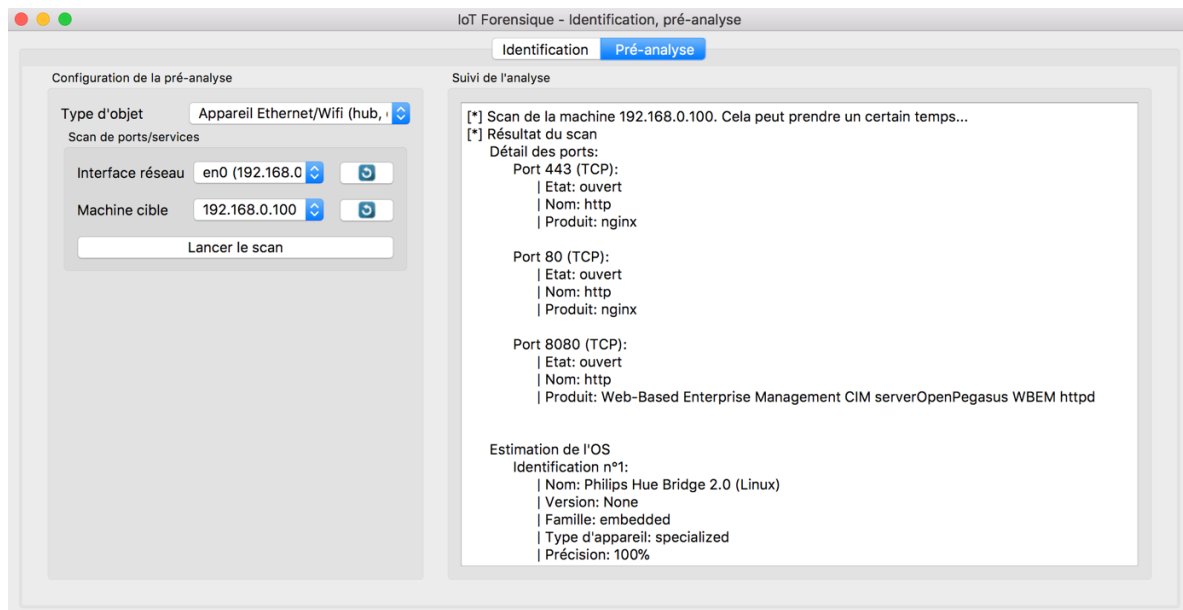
IoT Forensique - Identification, pré-analyse

Identification Pré-analyse

Configuration de la pré-analyse

Type d'objet Appareil Ethernet/Wifi (hub, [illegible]

Scan de ports/services

Interface réseau en0 (192.168.0

Machine cible 192.168.0.100

Lancer le scan

Suivi de l'analyse

[*] Scan de la machine 192.168.0.100. Cela peut prendre un certain temps...
[*] Résultat du scan
Détail des ports:
Port 443 (TCP):
| Etat: ouvert
| Nom: http
| Produit: nginx

Port 80 (TCP):
| Etat: ouvert
| Nom: http
| Produit: nginx

Port 8080 (TCP):
| Etat: ouvert
| Nom: http
| Produit: Web-Based Enterprise Management CIM serverOpenPegasus WBEM httpd

Estimation de l'OS
Identification n°1:
| Nom: Philips Hue Bridge 2.0 (Linux)
| Version: None
| Famille: embedded
| Type d'appareil: specialized
| Précision: 100%